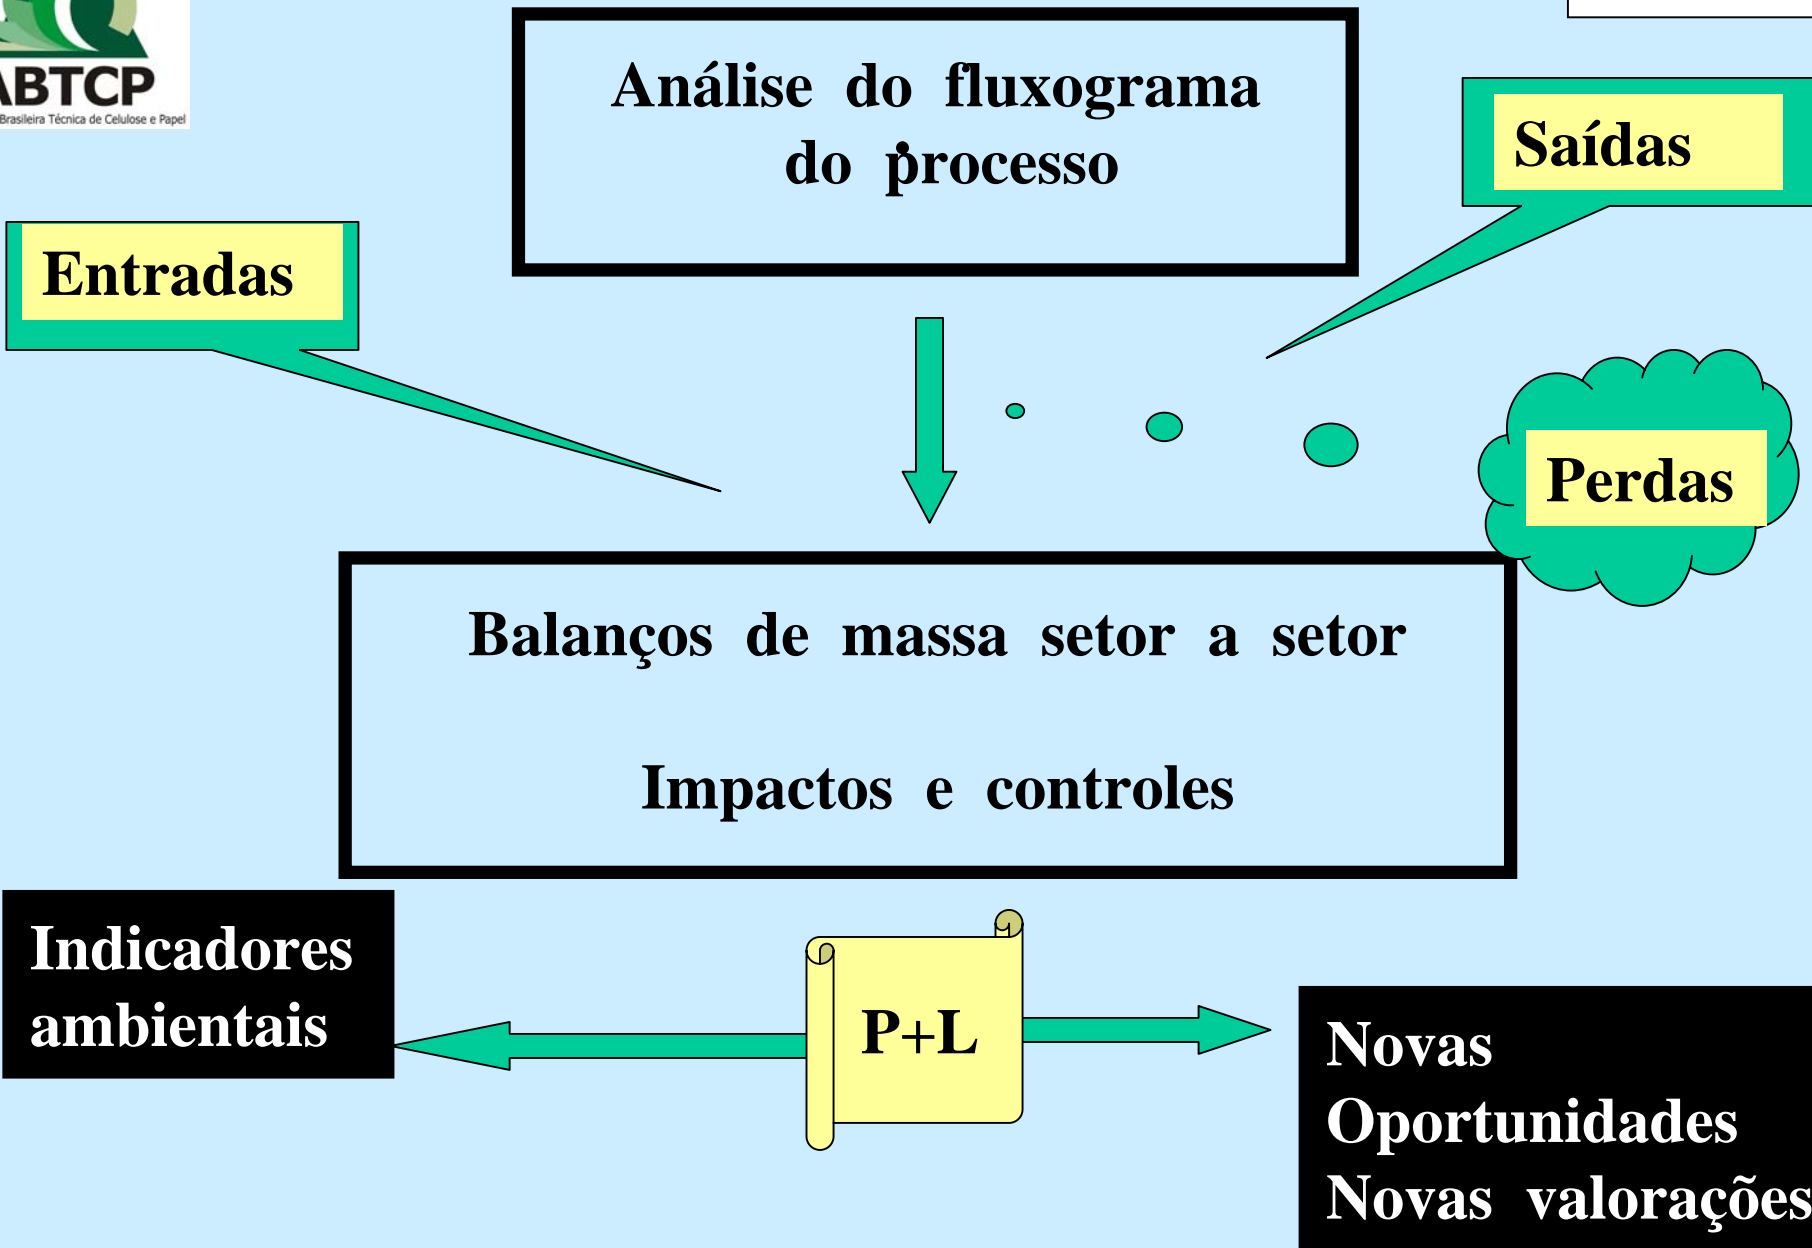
ABTCP
Brasileira Técnica de Celulose e Papel

Análise do fluxograma do processo

Saídas

Entradas

Perdas

Balanços de massa setor a setor

Impactos e controles

Indicadores ambientais

P+L

Novas Oportunidades Novas valorações